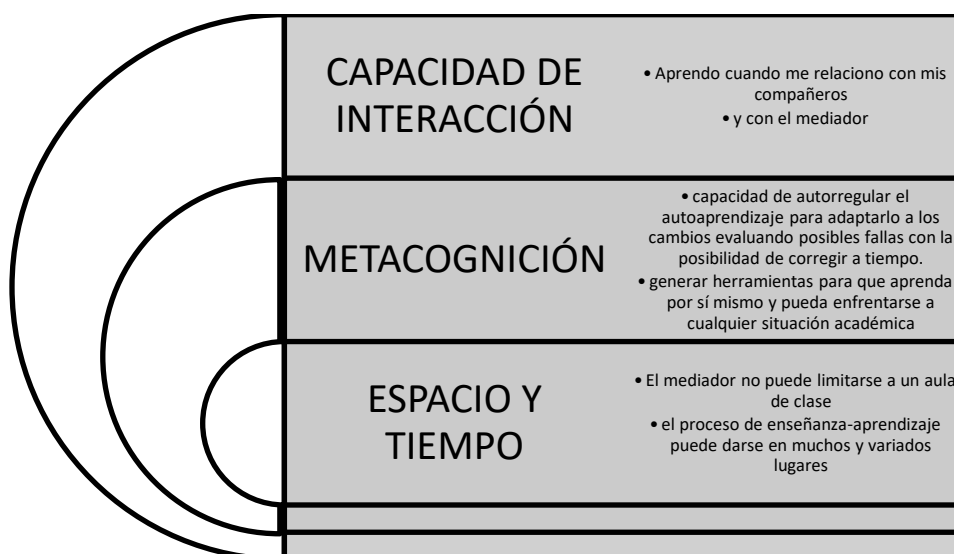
CAPACIDAD DE INTERACCIÓN

• Aprendo cuando me relaciono con mis compañeros
• y con el mediador

METACOGNICIÓN

• capacidad de autorregular el autoaprendizaje para adaptarlo a los cambios evaluando posibles fallas con la posibilidad de corregir a tiempo.
• generar herramientas para que aprenda por sí mismo y pueda enfrentarse a cualquier situación académica

ESPACIO Y TIEMPO

• El mediador no puede limitarse a un aula de clase
• el proceso de enseñanza-aprendizaje puede darse en muchos y variados lugares